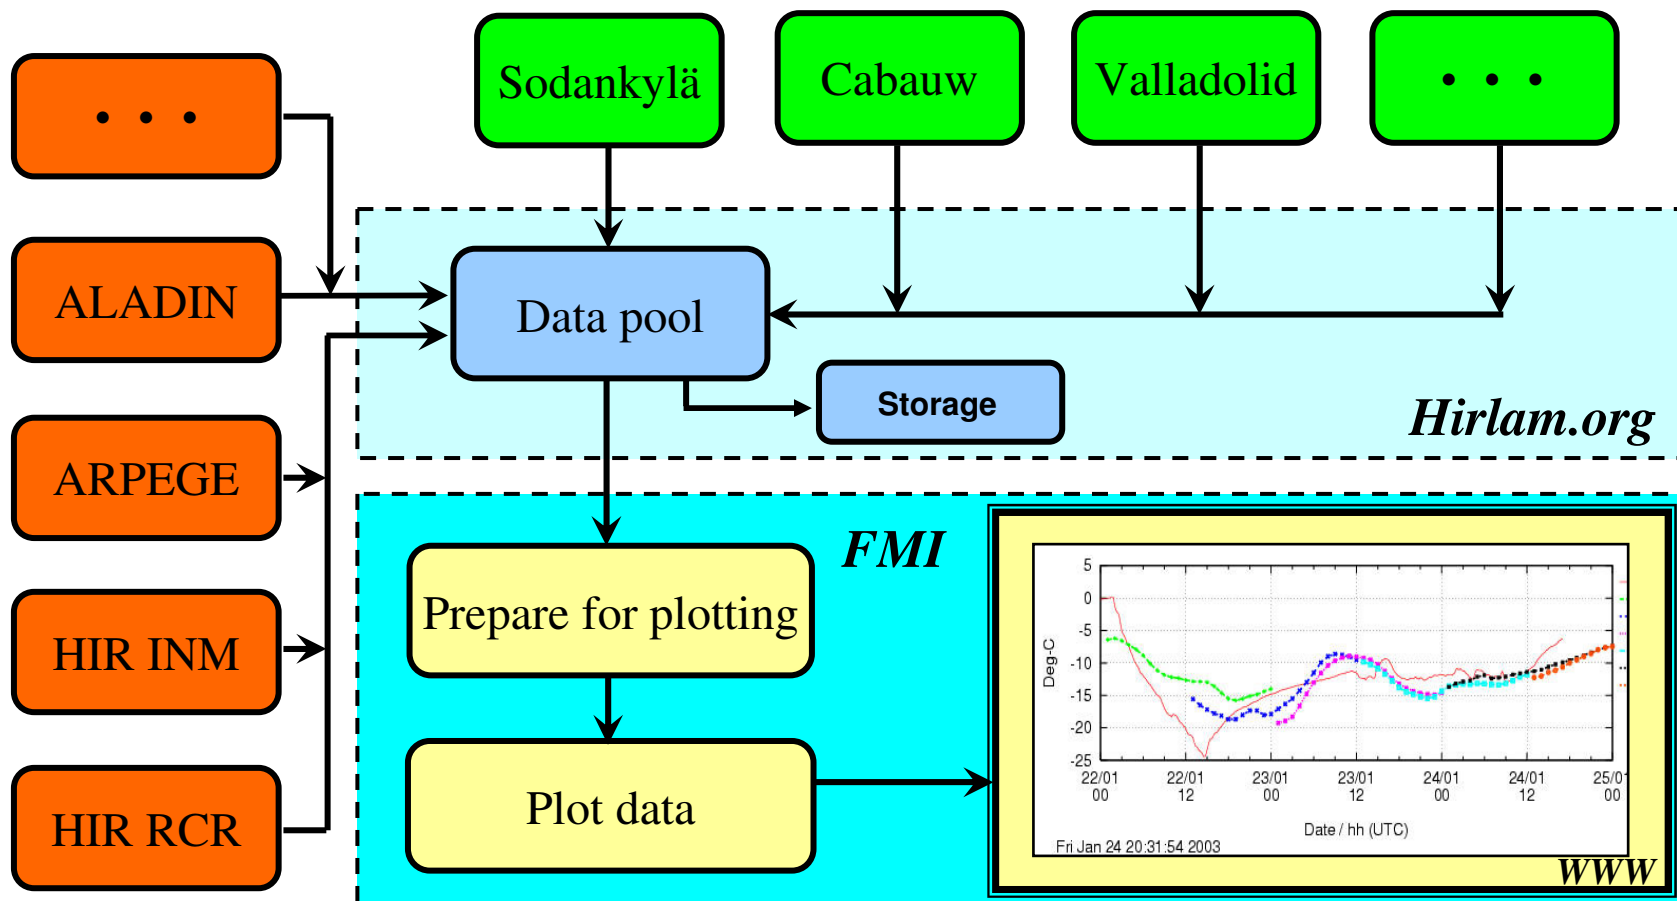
. . .

ALADIN

ARPEGE

HIR INM

HIR RCR

Sodankylä

Cabauw

Valladolid

. . .

Data pool

Storage

Hirlam.org

FMI

Prepare for plotting

Plot data

5
0
-5
-10
-15
-20
-25
Deg-C

22/01 00
22/01 12
23/01 00
23/01 12
24/01 00
24/01 12
25/01 00

Date / hh (UTC)

Fri Jan 24 20:31:54 2003

WWW